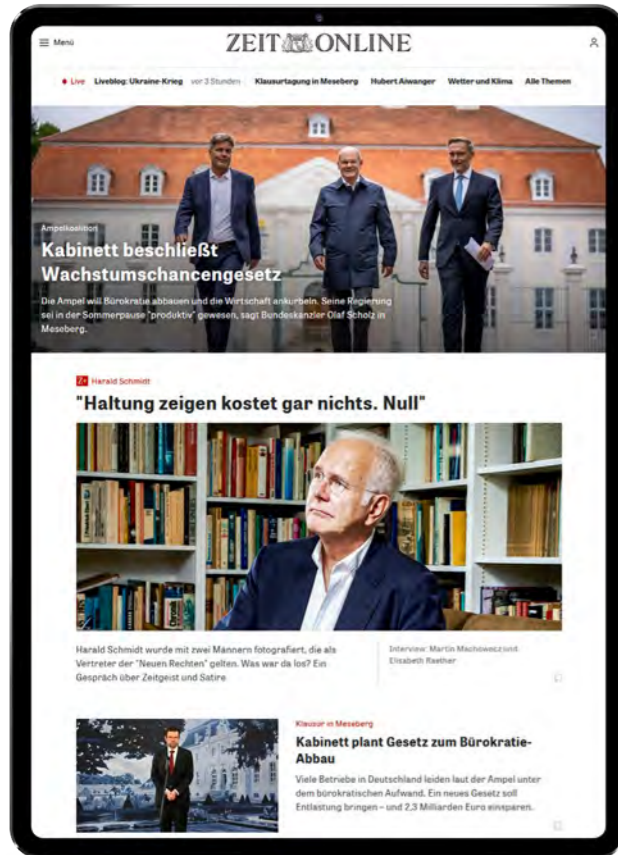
Menü

ZEIT ONLINE

• Live Liveblog: Ukraine-Krieg vor 3 Stunden Klausurtagung in Meseberg Hubert Aiwanger Wetter und Klima Alle Themen

Ampelkoalition

Kabinett beschließt Wachstumschancengesetz

Die Ampel will Bürokratie abbauen und die Wirtschaft ankurbeln. Seine Regierung sei in der Sommerpause "produktiv" gewesen, sagt Bundeskanzler Olaf Scholz in Meseberg.

Z+ Harald Schmidt

"Haltung zeigen kostet gar nichts. Null"

Harald Schmidt wurde mit zwei Männern fotografiert, die als Vertreter der "Neuen Rechten" gelten. Was war da los? Ein Gespräch über Zeitgeist und Satire

Interview: Martin Machowecz und Elisabeth Raether

Klausur in Meseberg

Kabinett plant Gesetz zum Bürokratie-Abbau

Viele Betriebe in Deutschland leiden laut der Ampel unter dem bürokratischen Aufwand. Ein neues Gesetz soll Entlastung bringen – und 2,3 Milliarden Euro einsparen.